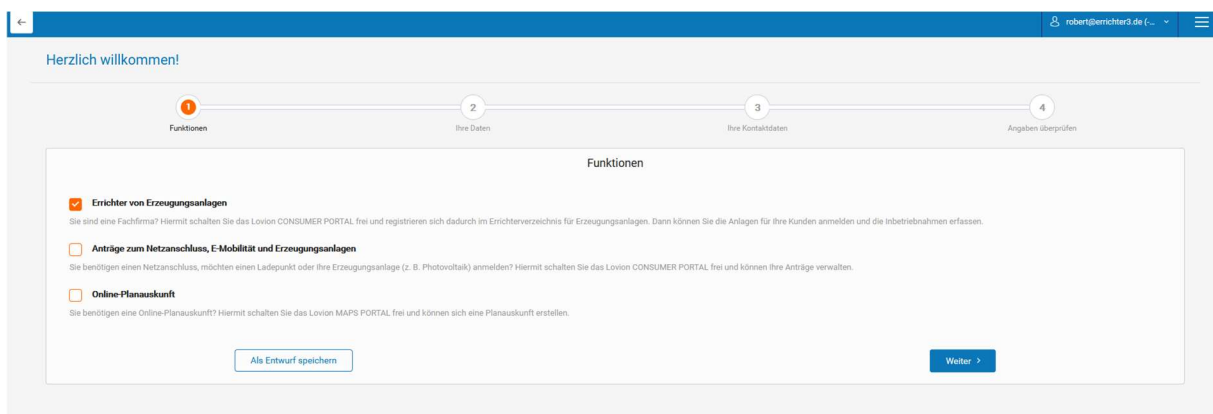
←

robert@errichter3.de (... ˅

Herzlich willkommen!

1
Funktionen

2
Ihre Daten

3
Ihre Kontaktdaten

4
Angaben überprüfen

Funktionen

Errichter von Erzeugungsanlagen

Sie sind eine Fachfirma? Hiermit schalten Sie das Lovion CONSUMER PORTAL frei und registrieren sich dadurch im Errichterverzeichnis für Erzeugungsanlagen. Dann können Sie die Anlagen für Ihre Kunden anmelden und die Inbetriebnahmen erfassen.

Anträge zum Netzanschluss, E-Mobilität und Erzeugungsanlagen

Sie benötigen einen Netzanschluss, möchten einen Ladepunkt oder Ihre Erzeugungsanlage (z. B. Photovoltaik) anmelden? Hiermit schalten Sie das Lovion CONSUMER PORTAL frei und können Ihre Anträge verwalten.

Online-Planauskunft

Sie benötigen eine Online-Planauskunft? Hiermit schalten Sie das Lovion MAPS PORTAL frei und können sich eine Planauskunft erstellen.

Als Entwurf speichern

Weiter ›